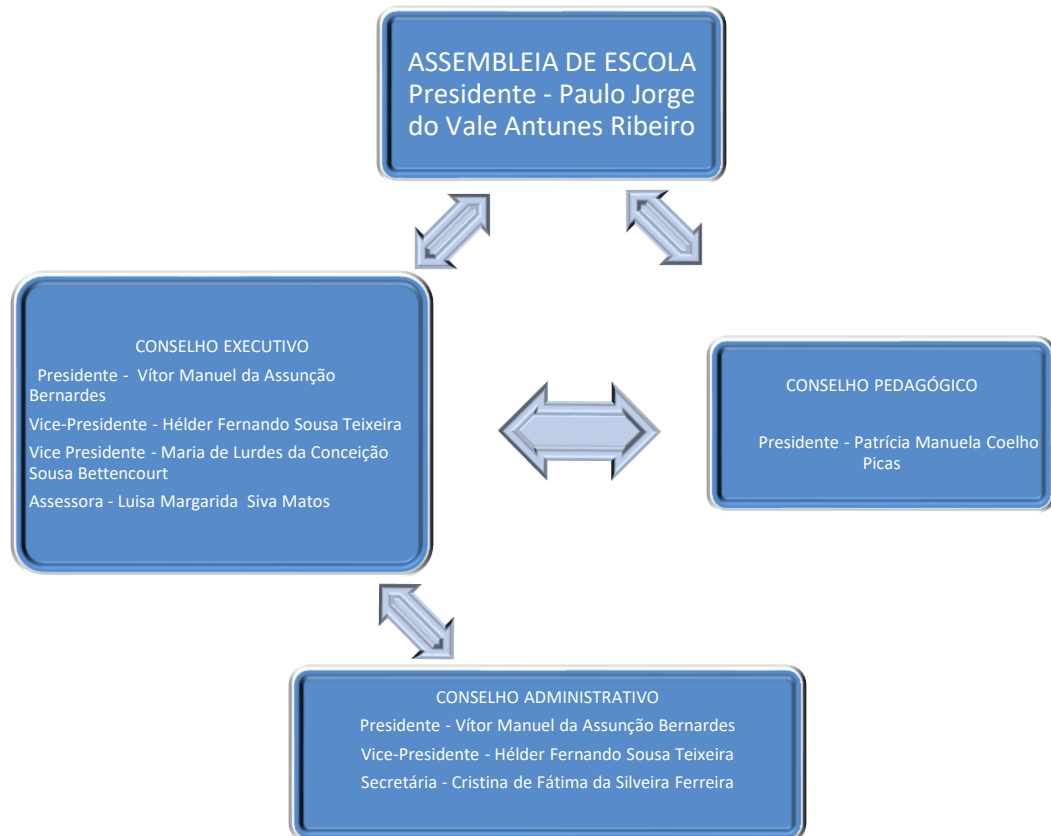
ASSEMBLEIA DE ESCOLA
Presidente - Paulo Jorge do Vale Antunes Ribeiro

CONSELHO EXECUTIVO

Presidente - Vítor Manuel da Assunção Bernardes

Vice-Presidente - Hélder Fernando Sousa Teixeira

Vice Presidente - Maria de Lurdes da Conceição Sousa Bettencourt

Assessora - Luisa Margarida Siva Matos

CONSELHO PEDAGÓGICO

Presidente - Patrícia Manuela Coelho Picas

CONSELHO ADMINISTRATIVO

Presidente - Vítor Manuel da Assunção Bernardes

Vice-Presidente - Hélder Fernando Sousa Teixeira

Secretária - Cristina de Fátima da Silveira Ferreira